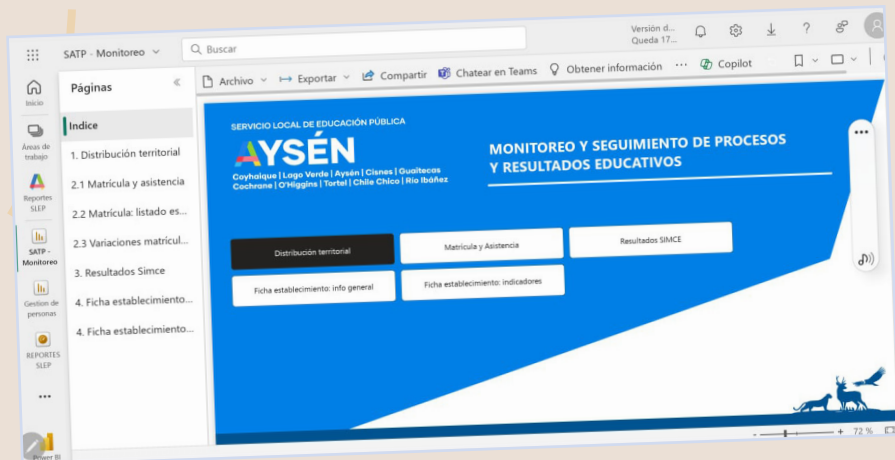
SATP - Monitoreo

Buscar

Versión d...
Queda 17...

Inicio

Áreas de trabajo

Reportes SLEP

SATP - Monitoreo

Gestion de personas

REPORTES SLEP

...

Power BI

Páginas

Indice

1. Distribución territorial

2.1 Matrícula y asistencia

2.2 Matrícula: listado es...

2.3 Variaciones matricul...

3. Resultados Simce

4. Ficha establecimiento...

4. Ficha establecimiento...

Archivo

Exportar

Compartir

Chatear en Teams

Obtener información

...

Copilot

SERVICIO LOCAL DE EDUCACIÓN PÚBLICA

AYSÉN

Coyhaique | Lago Verde | Aysén | Cisnes | Guaitecas
Cochrane | O'Higgins | Tortel | Chile Chico | Río Ibáñez

MONITOREO Y SEGUIMIENTO DE PROCESOS Y RESULTADOS EDUCATIVOS

Distribución territorial

Matrícula y Asistencia

Resultados SIMCE

Ficha establecimiento: info general

Ficha establecimiento: indicadores

72 %